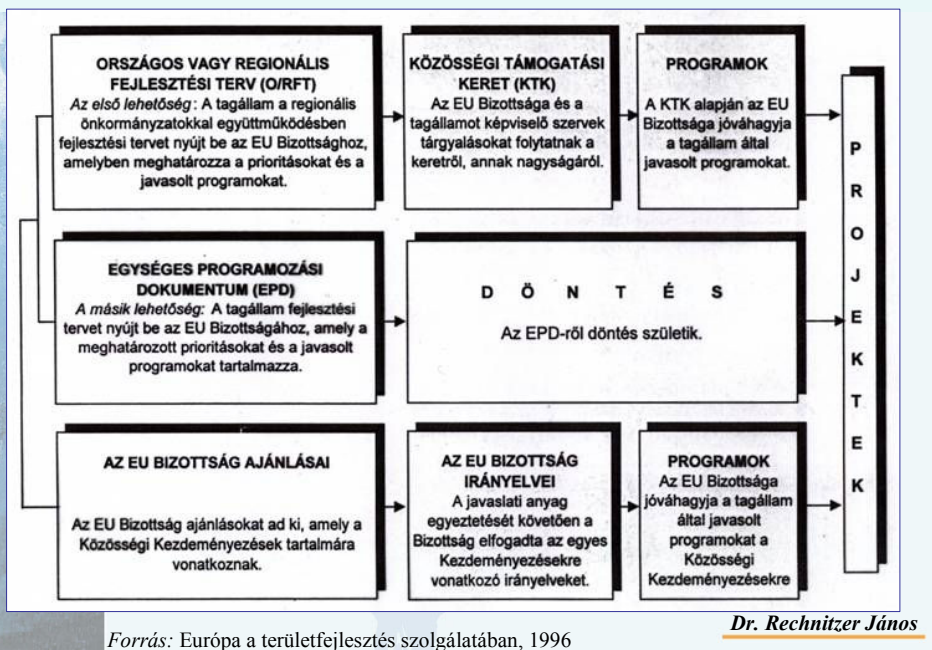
ORSZÁGOS VAGY REGIONÁLIS FEJLESZTÉSI TERV (O/RFT)
*Az első lehetőség*: A tagállam a regionális önkormányzatokkal együttműködésben fejlesztési tervet nyújt be az EU Bizottsághoz, amelyben meghatározza a prioritásokat és a javasolt programokat.

KÖZÖSSÉGI TÁMOGATÁSI KERET (KTK)
Az EU Bizottsága és a tagállamot képviselő szervek tárgyalásokat folytatnak a keretről, annak nagyságáról.

PROGRAMOK
A KTK alapján az EU Bizottsága jóváhagyja a tagállam által javasolt programokat.

EGYSÉGES PROGRAMOZÁSI DOKUMENTUM (EPD)
*A másik lehetőség:* A tagállam fejlesztési tervet nyújt be az EU Bizottságához, amely a meghatározott prioritásokat és a javasolt programokat tartalmazza.

D Ö N T É S
Az EPD-ről döntés születik.

AZ EU BIZOTTSÁG AJÁNLÁSAI
Az EU Bizottság ajánlásokat ad ki, amely a Közösségi Kezdeményezések tartalmára vonatkoznak.

AZ EU BIZOTTSÁG IRÁNYELVEI
A javaslati anyag egyeztetését követően a Bizottság elfogadta az egyes Kezdeményezésekre vonatkozó irányelveket.

PROGRAMOK
Az EU Bizottsága jóváhagyja a tagállam által javasolt programokat a Közösségi Kezdeményezésekre

P R O J E K T E K

*Forrás:* Európa a területfejlesztés szolgálatában, 1996

**Dr. Rechnitzer János**